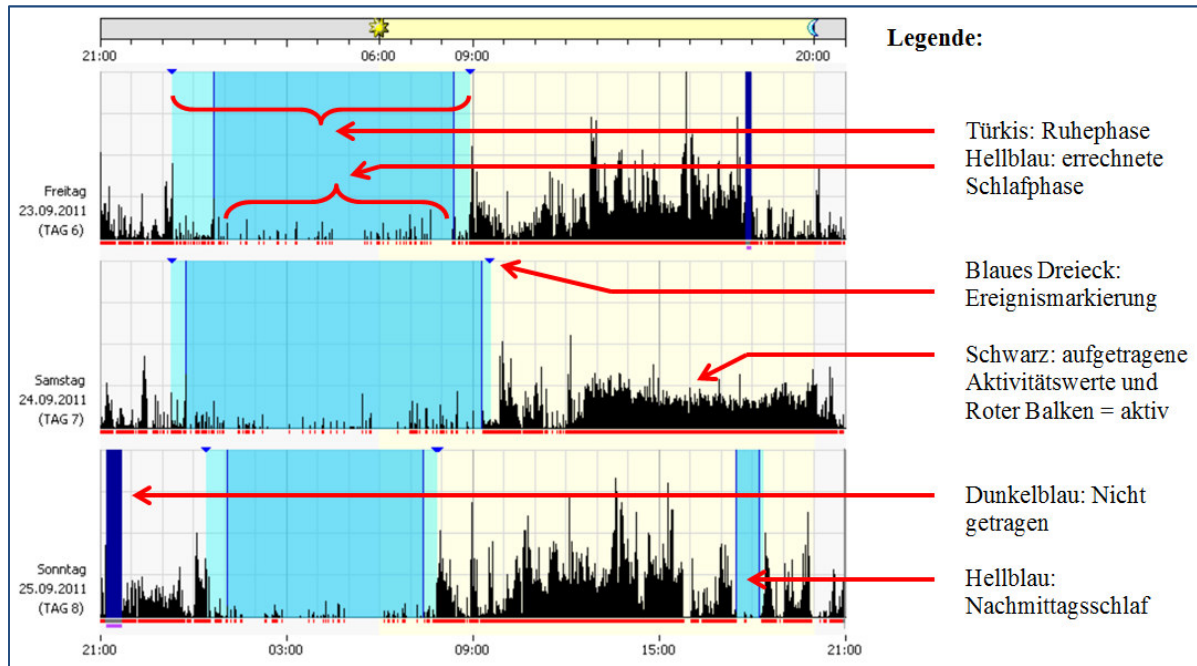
21:00
06:00
09:00
20:00

Legende:

Freitag
23.09.2011
(TAG 6)

Samstag
24.09.2011
(TAG 7)

Sonntag
25.09.2011
(TAG 8)

21:00
03:00
09:00
15:00
21:00

Türkis: Ruhephase
Hellblau: errechnete Schlafphase

Blaues Dreieck: Ereignismarkierung

Schwarz: aufgetragene Aktivitätswerte und Roter Balken = aktiv

Dunkelblau: Nicht getragen

Hellblau: Nachmittagsschlaf